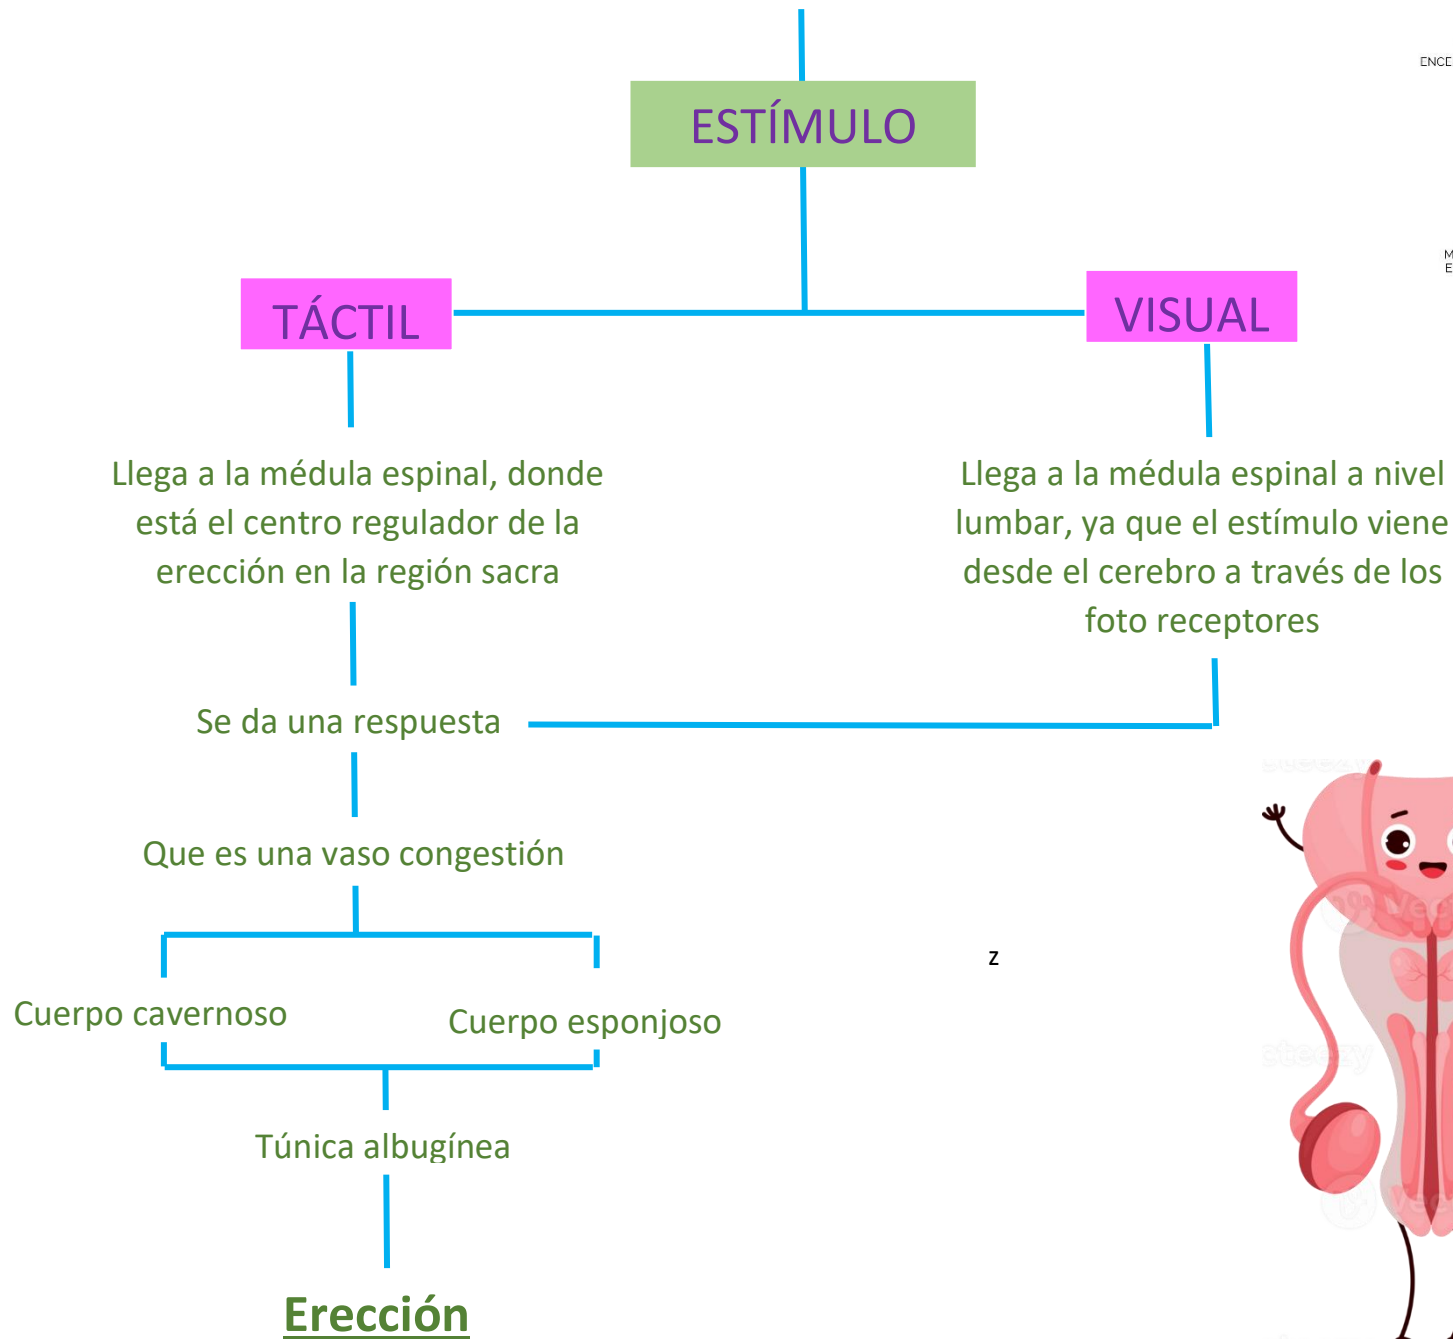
ENCD

ESTÍMULO

M
E

TÁCTIL

VISUAL

Llega a la médula espinal, donde está el centro regulador de la erección en la región sacra

Llega a la médula espinal a nivel lumbar, ya que el estímulo viene desde el cerebro a través de los foto receptores

Se da una respuesta

Que es una vaso congestión

z

Cuerpo cavernoso

Cuerpo esponjoso

Túnica albugínea

Erección